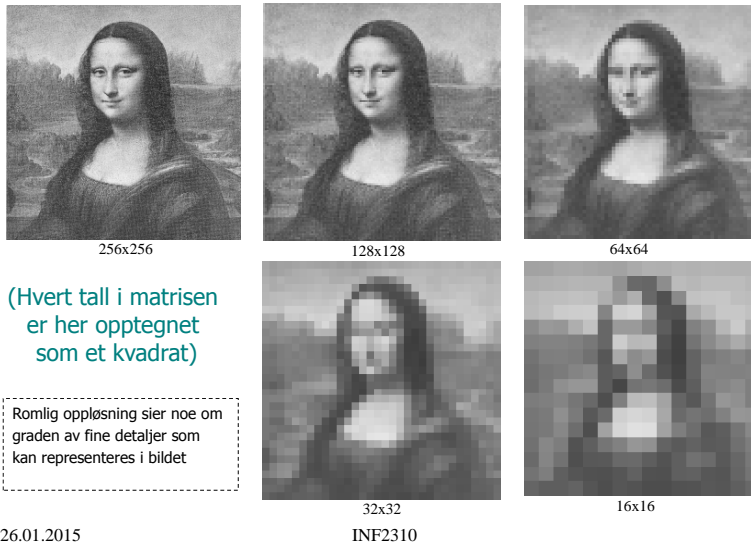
256x256

128x128

64x64

(Hvert tall i matrisen er her opptegnet som et kvadrat)

Romlig oppløsning sier noe om graden av fine detaljer som kan representeres i bildet

32x32

16x16

26.01.2015

INF2310